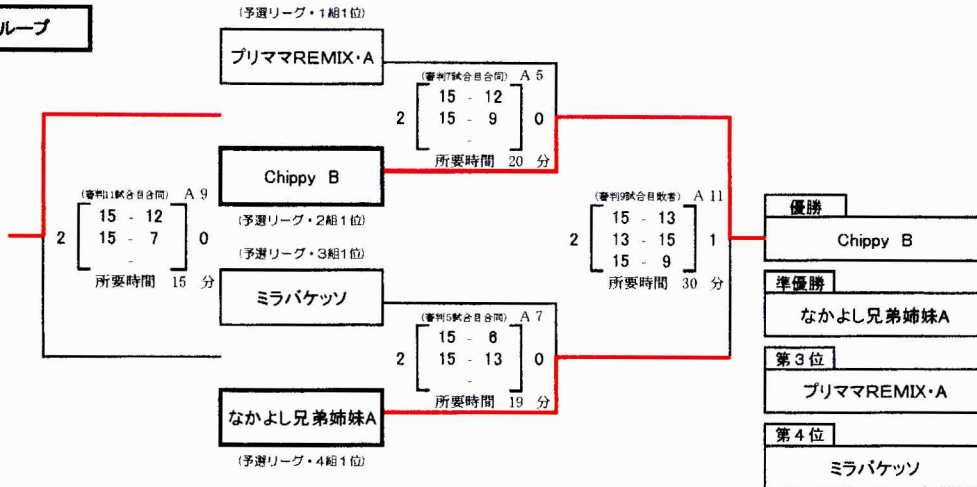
ループ

(予選リーグ・1組1位)

プリママREMIX・A

(審判7試合目合同) A 5

2
15 - 12
15 - 9
-
0

所要時間 20 分

Chippy B

(予選リーグ・2組1位)

(審判11試合目合同) A 9

2
15 - 12
15 - 7
-
0

所要時間 15 分

(予選リーグ・3組1位)

ミラバケッソ

(審判5試合目合同) A 7

2
15 - 6
15 - 13
-
0

所要時間 19 分

なかよし兄弟姉妹A

(予選リーグ・4組1位)

(審判9試合目敗者) A 11

2
15 - 13
13 - 15
15 - 9
1

所要時間 30 分

優勝
Chippy B

準優勝
なかよし兄弟姉妹A

第3位
プリママREMIX・A

第4位
ミラバケッソ